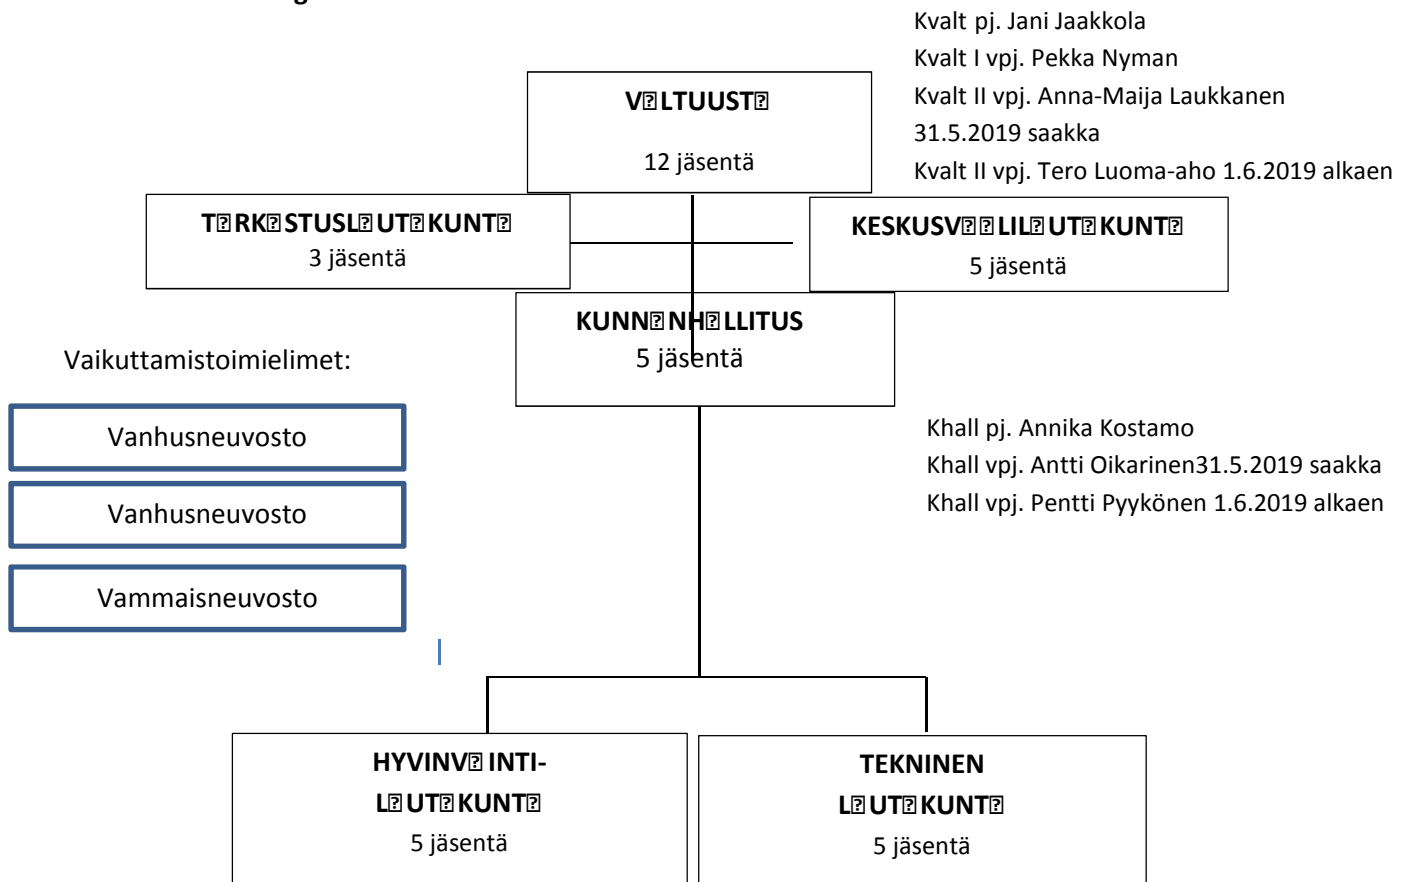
Kvalt pj. Jani Jaakkola
Kvalt I vpj. Pekka Nyman
Kvalt II vpj. Anna-Maija Laukkanen 31.5.2019 saakka
Kvalt II vpj. Tero Luoma-aho 1.6.2019 alkaen

V�LTUUST�
12 jäsentä

T�RK�STUSL�UT�KUNT�
3 jäsentä

KESKUSV��LIL�UT�KUNT�
5 jäsentä

KUNN�NH�LLITUS
5 jäsentä

Vaikuttamistoimielimet:

Vanhusneuvosto

Vanhusneuvosto

Vammaisneuvosto

Khall pj. Annika Kostamo
Khall vpj. Antti Oikarinen31.5.2019 saakka
Khall vpj. Pentti Pyykönen 1.6.2019 alkaen

HYVINV�INTI-L�UT�KUNT�
5 jäsentä

TEKNINEN L�UT�KUNT�
5 jäsentä